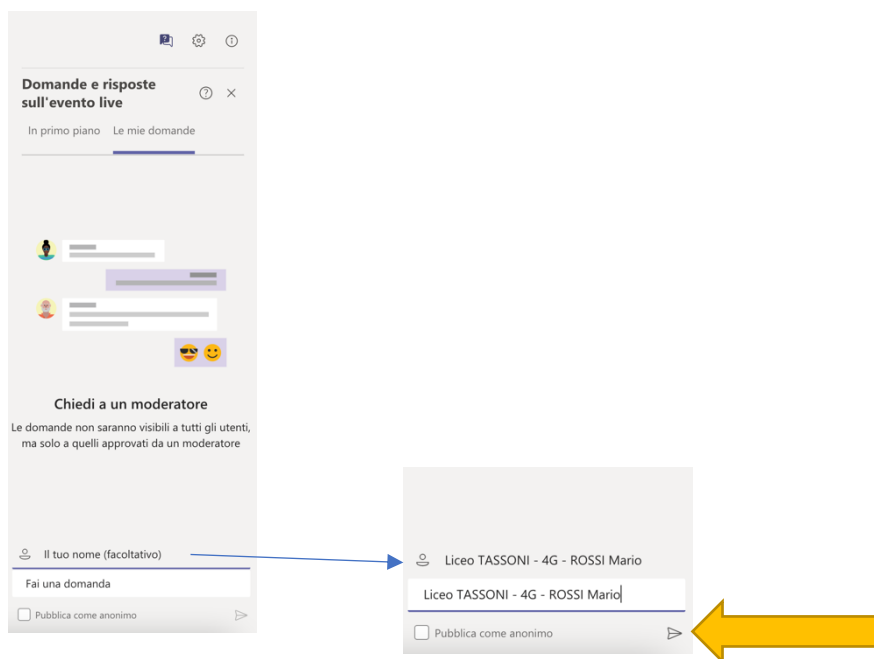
Domande e risposte sull'evento live

In primo piano   Le mie domande

Chiedi a un moderatore

Le domande non saranno visibili a tutti gli utenti, ma solo a quelli approvati da un moderatore

Il tuo nome (facoltativo)

Fai una domanda

Pubblica come anonimo

Liceo TASSONI - 4G - ROSSI Mario

Liceo TASSONI - 4G - ROSSI Mario

Pubblica come anonimo